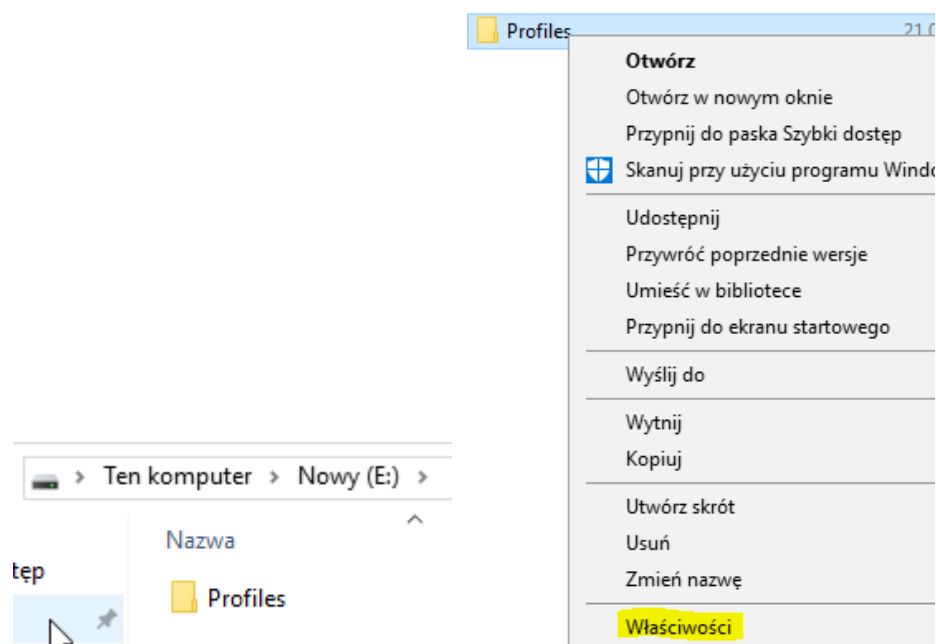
Profiles
21.0

Otwórz
Otwórz w nowym oknie
Przypnij do paska Szybki dostęp
Skanuj przy użyciu programu Windo

Udostępnij
Przywróć poprzednie wersje
Umieść w bibliotece
Przypnij do ekranu startowego

Wyślij do

Wytnij
Kopiuj

Utwórz skrót
Usuń
Zmień nazwę

Właściwości

Ten komputer > Nowy (E:) >

Nazwa

tęp

Profiles